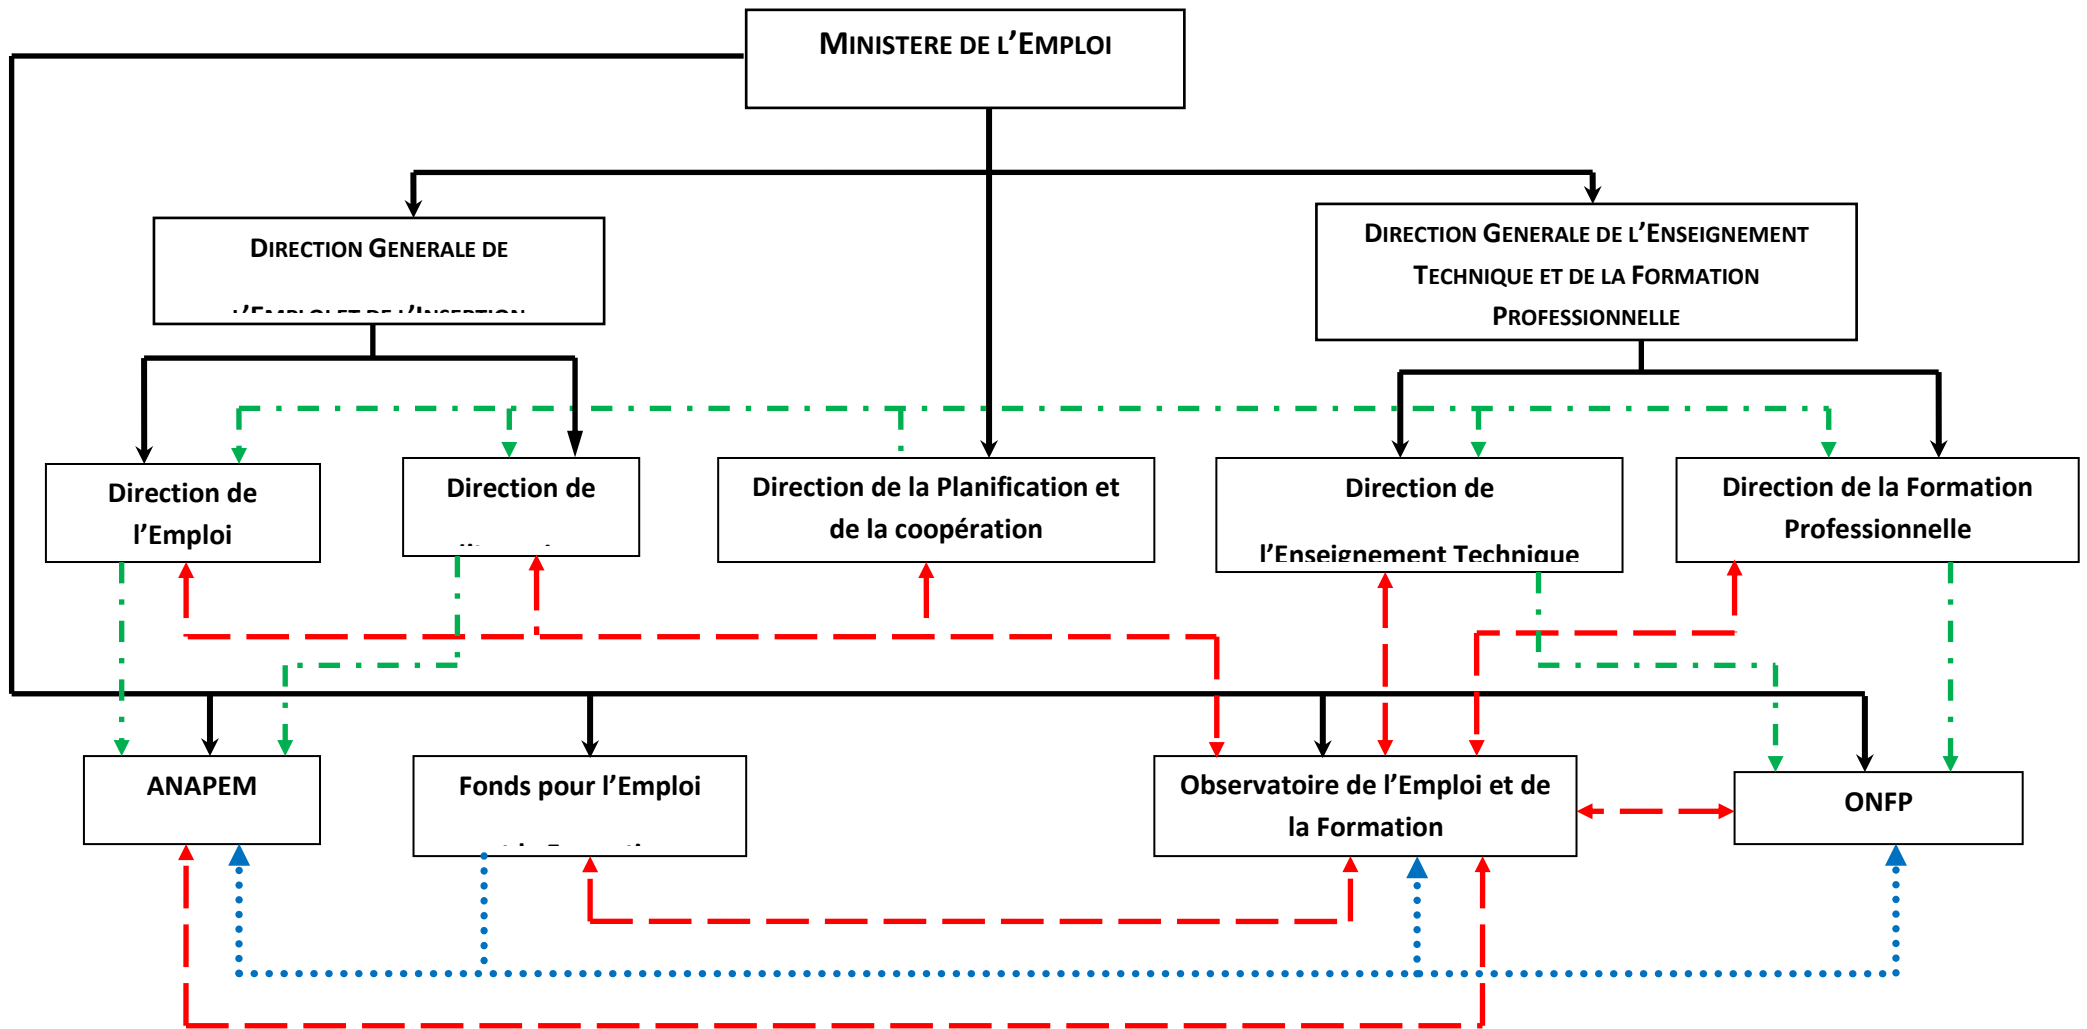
MINISTERE DE L'EMPLOI

DIRECTION GENERALE DE
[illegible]

DIRECTION GENERALE DE L'ENSEIGNEMENT TECHNIQUE ET DE LA FORMATION PROFESSIONNELLE

Direction de l'Emploi

Direction de
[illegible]

Direction de la Planification et de la coopération

Direction de
l'Enseignement Technique

Direction de la Formation Professionnelle

ANAPEM

Fonds pour l'Emploi
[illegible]

Observatoire de l'Emploi et de la Formation

ONFP